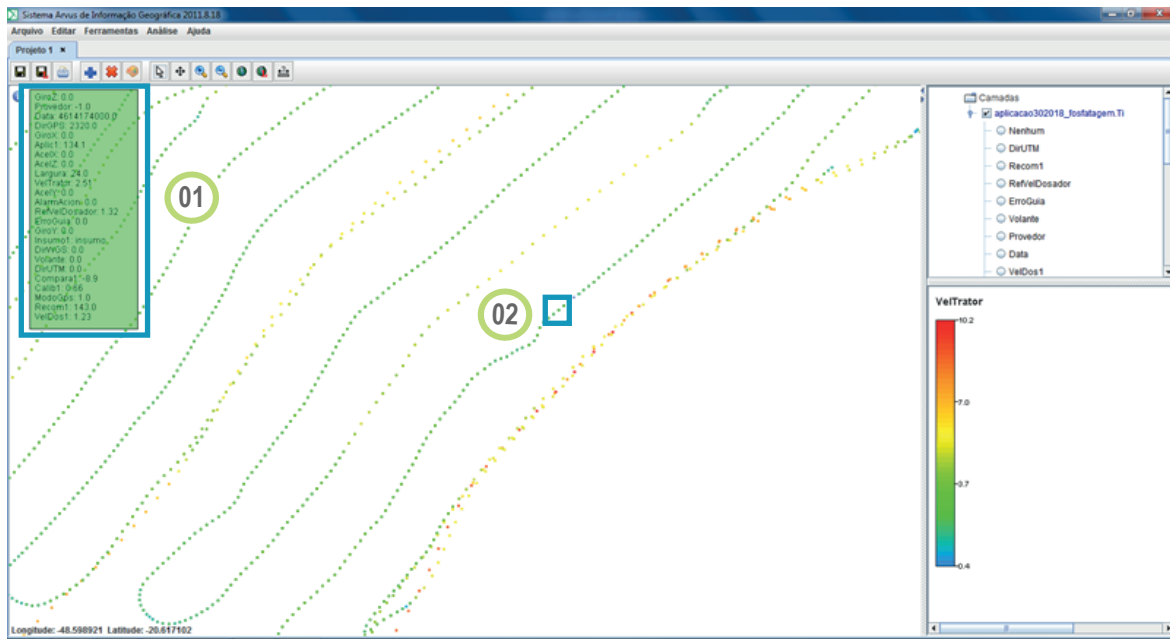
Sistema Arvus de Informação Geográfica 2011.8.18

Arquivo Editar Ferramentas Análise Ajuda

Projeto 1 ×

GiroZ: 0.0
Provedor: -1.0
Data: 4614174000.0
DirGPS: 2320.0
GiroX: 0.0
Aplic1: 134.1
AceX: 0.0
AceZ: 0.0
Largura: 24.0
VelTrator: 2.51
AceY: 0.0
AlarmAcion: 0.0
RefVelDosador: 1.32
ErroGuia: 0.0
GiroY: 0.0
Insumo1: Insumo
DirWGS: 0.0
Volante: 0.0
DirUTM: 0.0
Compara1: -8.9
Calib1: 0.66
ModoGps: 1.0
Recom1: 143.0
VelDos1: 1.23

01

02

Camadas
aplicacao302018_fosfatagem.Ti
Nenhum
DirUTM
Recom1
RefVelDosador
ErroGuia
Volante
Provedor
Data
VelDos1

VelTrator
10.2
7.0
3.7
0.4

Longitude: -48.598921 Latitude: -20.617102